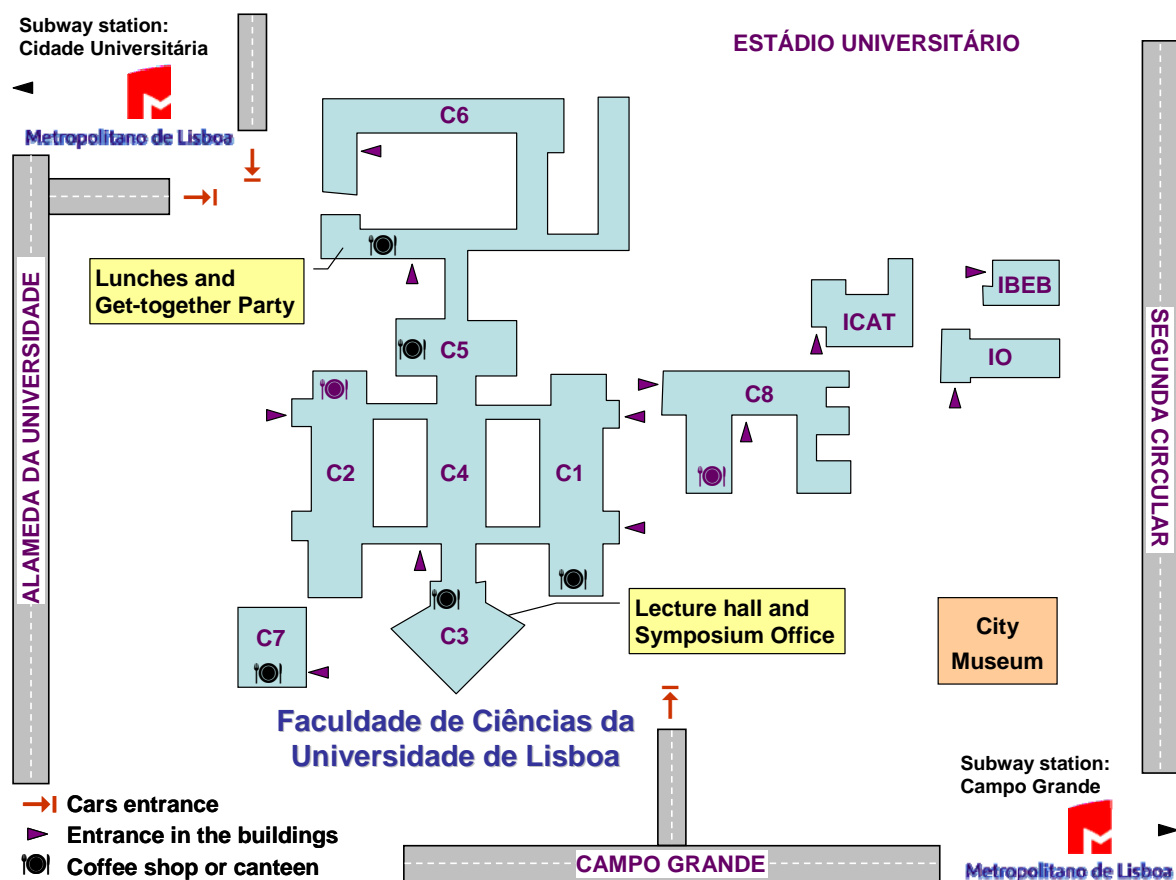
Subway station:
Cidade Universitária

Metropolitano de Lisboa

ESTÁDIO UNIVERSITÁRIO

C6

Lunches and Get-together Party

C5

C2

C4

C1

C8

ICAT

IBEB

IO

C7

C3

Lecture hall and Symposium Office

City Museum

ALAMEDA DA UNIVERSIDADE

SEGUNDA CIRCULAR

Faculdade de Ciências da Universidade de Lisboa

Subway station:
Campo Grande

Metropolitano de Lisboa

Cars entrance
Entrance in the buildings
Coffee shop or canteen

CAMPO GRANDE